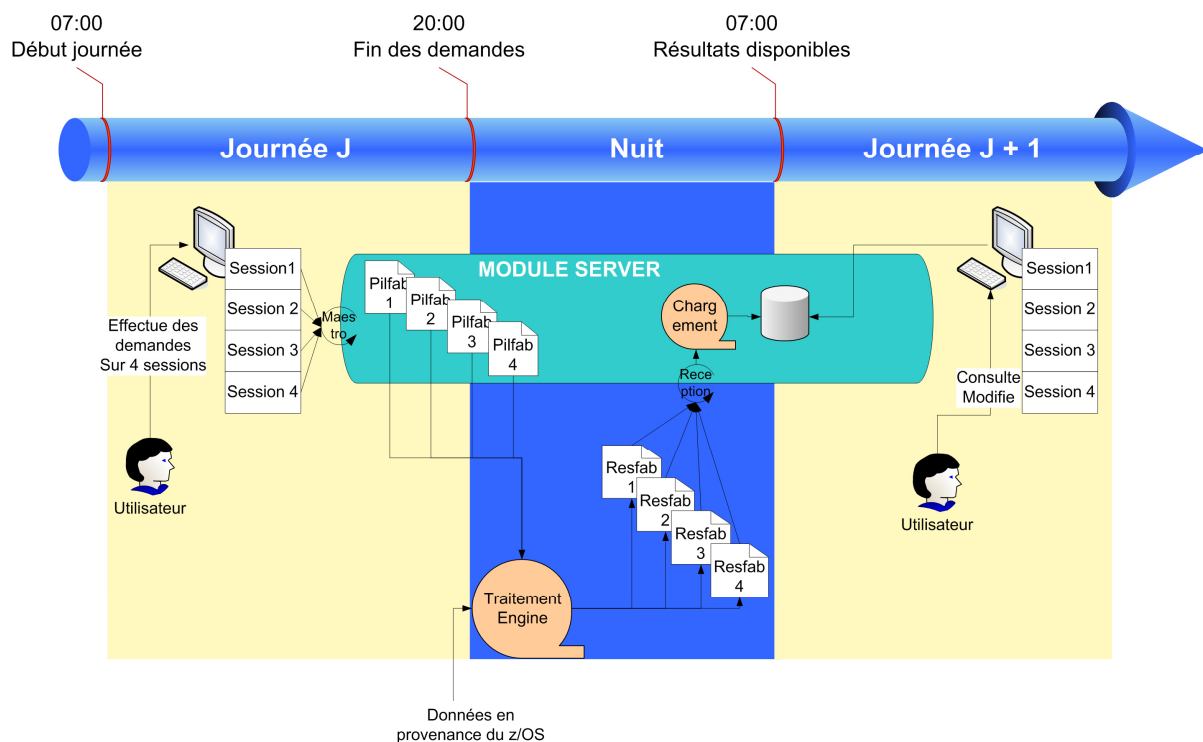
07:00
Début journée

20:00
Fin des demandes

07:00
Résultats disponibles

Journée J

Nuit

Journée J + 1

Session1
Session 2
Session 3
Session 4

Effectue des demandes Sur 4 sessions

Utilisateur

MODULE SERVER

Maes tro

Pilfab 1
Pilfab 2
Pilfab 3
Pilfab 4

Charg ement

Rece ption

Resfab 1
Resfab 2
Resfab 3
Resfab 4

Traitement Engine

Données en provenance du z/OS

Session1
Session 2
Session 3
Session 4

Consulte Modifie

Utilisateur